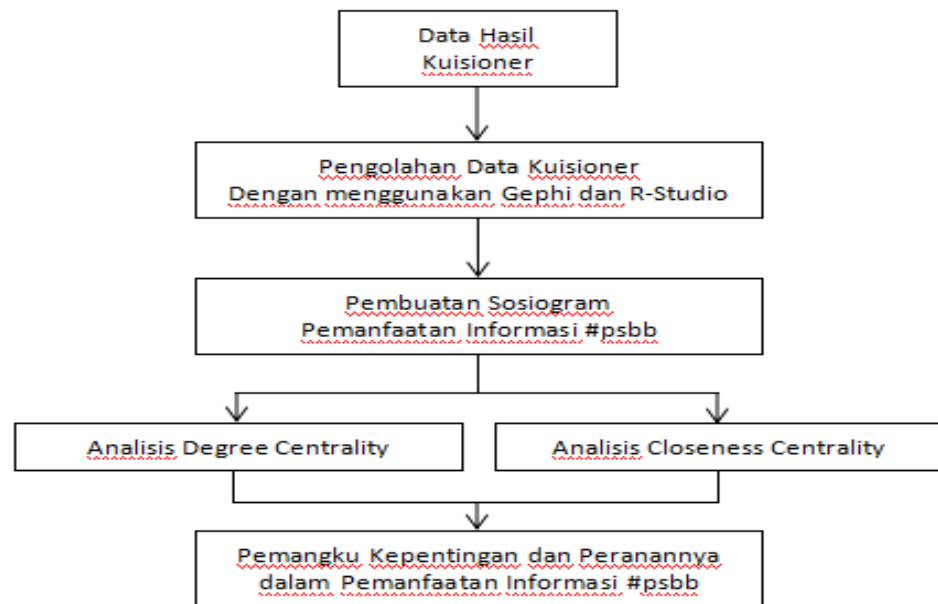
Data Hasil
Kuisioner

Pengolahan Data Kuisioner
Dengan menggunakan Gephi dan R-Studio

Pembuatan Sosiogram
Pemanfaatan Informasi #psbb

Analisis Degree Centrality

Analisis Closeness Centrality

Pemangku Kepentingan dan Peranannya
dalam Pemanfaatan Informasi #psbb